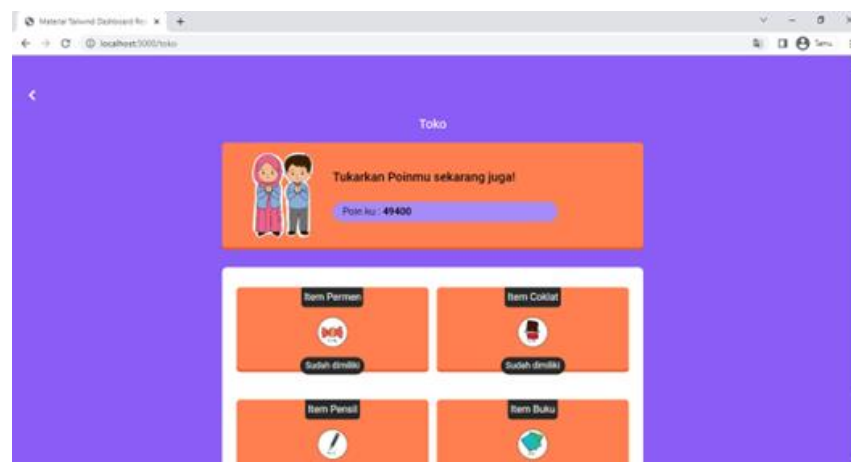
Material Tailwind Dashboard Re ×

+

localhost:3000/toko

Tamu

<

Toko

Tukarkan Poinmu sekarang juga!

Poin ku : 49400

Item Permen

Sudah dimiliki

Item Coklat

Sudah dimiliki

Item Pensil

Item Buku